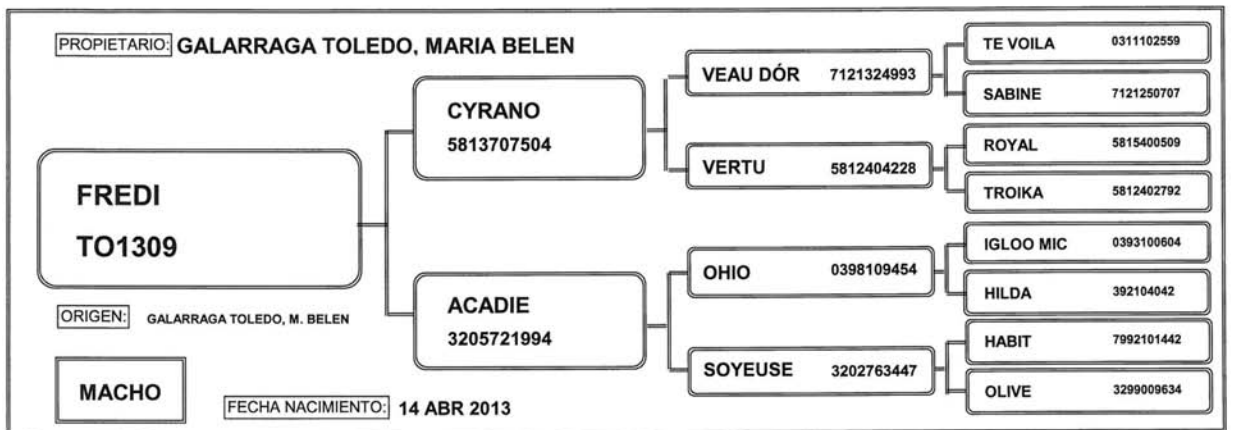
PROPIETARIO: GALARRAGA TOLEDO, MARIA BELEN

FREDI
TO1309

ORIGEN: GALARRAGA TOLEDO, M. BELEN

MACHO

FECHA NACIMIENTO: 14 ABR 2013

CYRANO
5813707504

ACADIE
3205721994

VEAU DÓR 7121324993

VERTU 5812404228

OHIO 0398109454

SOYEUSE 3202763447

TE VOILA 0311102559

SABINE 7121250707

ROYAL 5815400509

TROIKA 5812402792

IGLOO MIC 0393100604

HILDA 392104042

HABIT 7992101442

OLIVE 3299009634